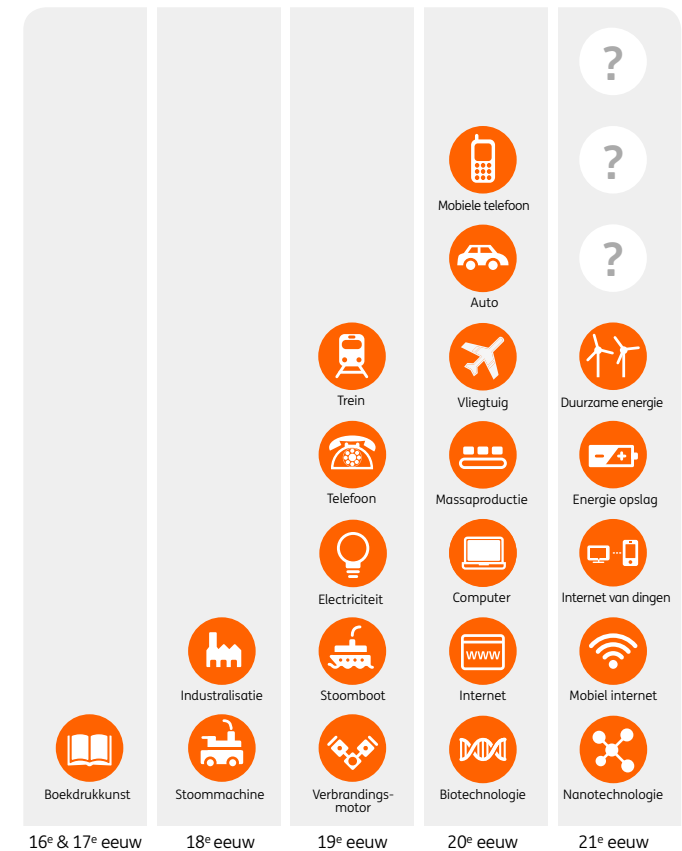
?

?

Mobiele telefoon

?

Auto

Trein

Vliegtuig

Duurzame energie

Telefoon

Massaproductie

Energie opslag

Electriciteit

Computer

Internet van dingen

Industralisatie

Stoomboot

www

Internet

Mobiel internet

Boekdrukkunst

Stoommachine

Verbrandingsmotor

Biotechnologie

Nanotechnologie

16$^e$ & 17$^e$ eeuw

18$^e$ eeuw

19$^e$ eeuw

20$^e$ eeuw

21$^e$ eeuw